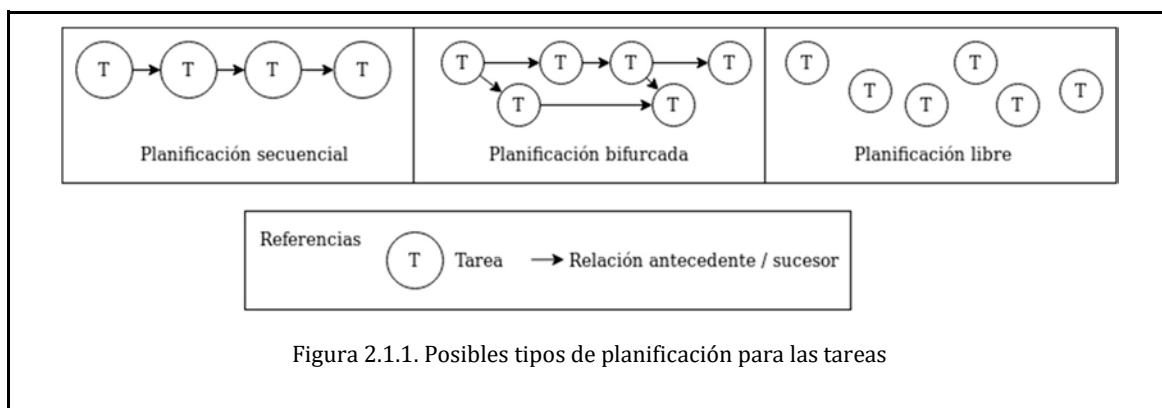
T T T T

Planificación secuencial

T T T T
T T

Planificación bifurcada

T T
T T T T

Planificación libre

Referencias T Tarea Relación antecedente / sucesor

Figura 2.1.1. Posibles tipos de planificación para las tareas